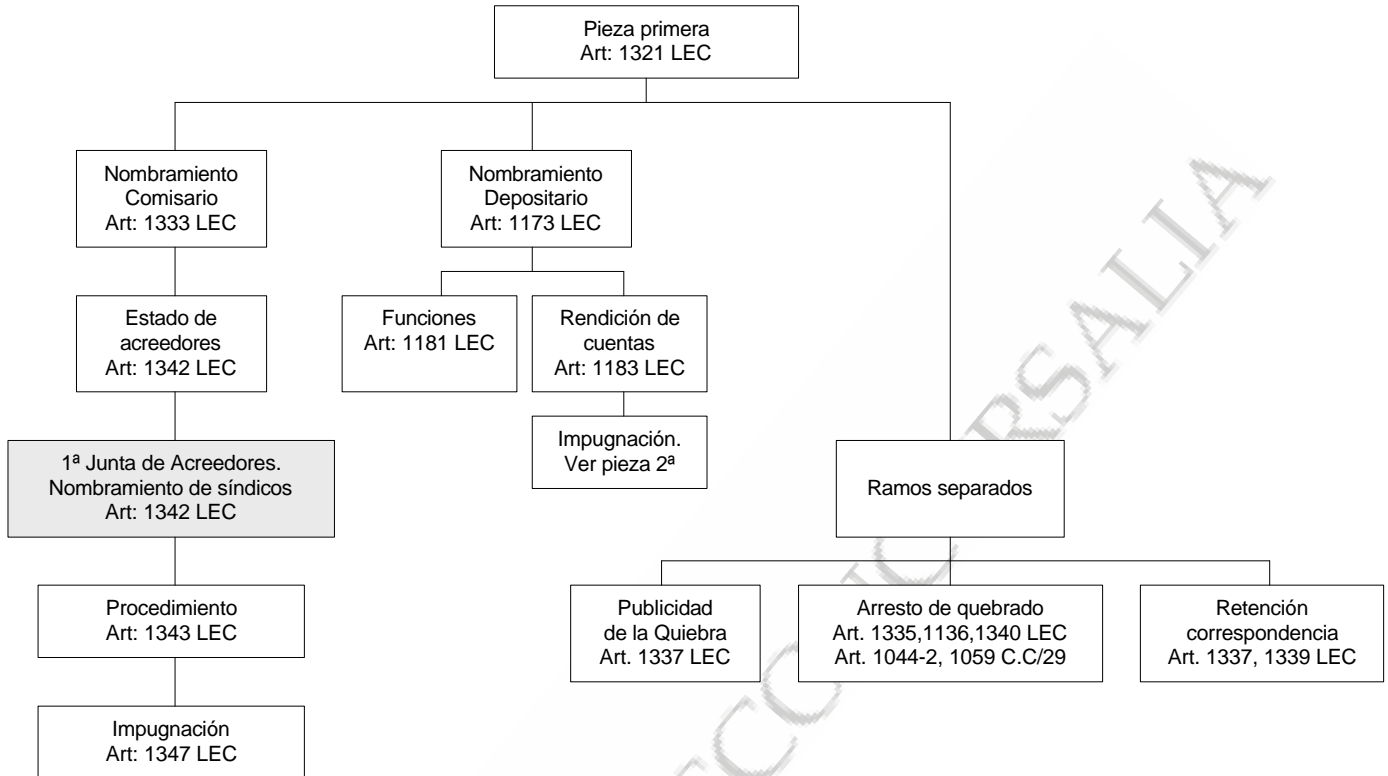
Pieza primera
Art: 1321 LEC

Nombramiento Comisario
Art: 1333 LEC

Nombramiento Depositario
Art: 1173 LEC

Funciones
Art: 1181 LEC

Rendición de cuentas
Art: 1183 LEC

Impugnación. Ver pieza 2ª

Estado de acreedores
Art: 1342 LEC

1ª Junta de Acreedores. Nombramiento de síndicos
Art: 1342 LEC

Procedimiento
Art: 1343 LEC

Impugnación
Art: 1347 LEC

Ramos separados

Publicidad de la Quiebra
Art. 1337 LEC

Arresto de quebrado
Art. 1335,1136,1340 LEC
Art. 1044-2, 1059 C.C/29

Retención correspondencia
Art. 1337, 1339 LEC

CECOURSALIA